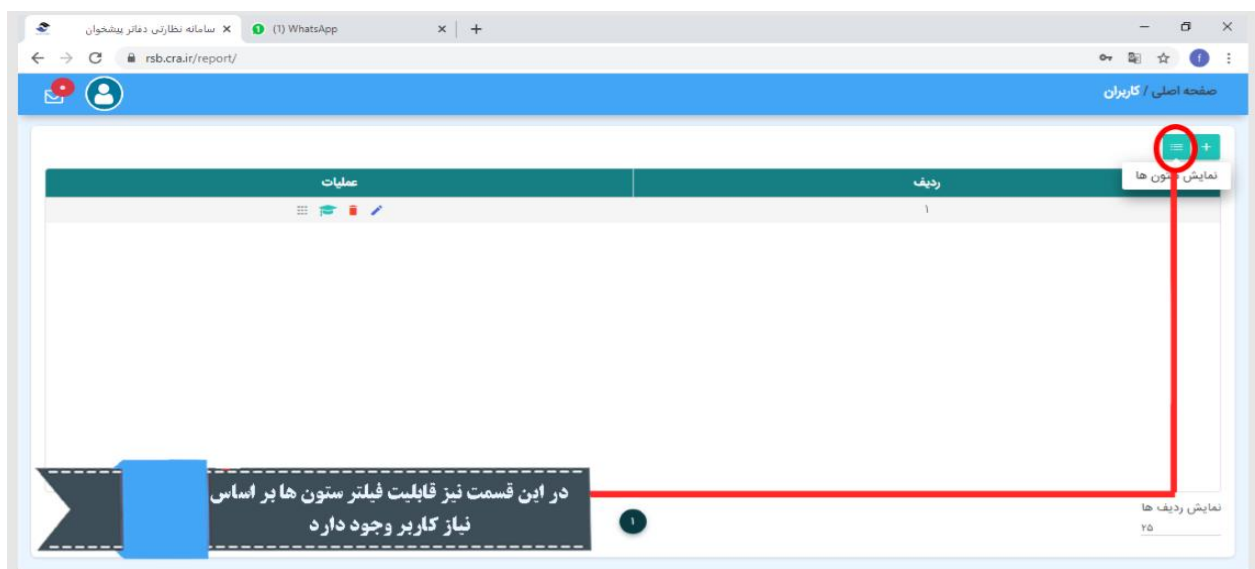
سامانه نظارتی دفاتر پیشخوان ×
(1) WhatsApp ×
+
rsb.cra.ir/report/

صفحه اصلی / کاربران

+
نمایش ستون ها

| ردیف | عملیات |
|---|---|
| ۱ | |

در این قسمت نیز قابلیت فیلتر ستون ها بر اساس نیاز کاربر وجود دارد

۱

نمایش ردیف ها
۲۵